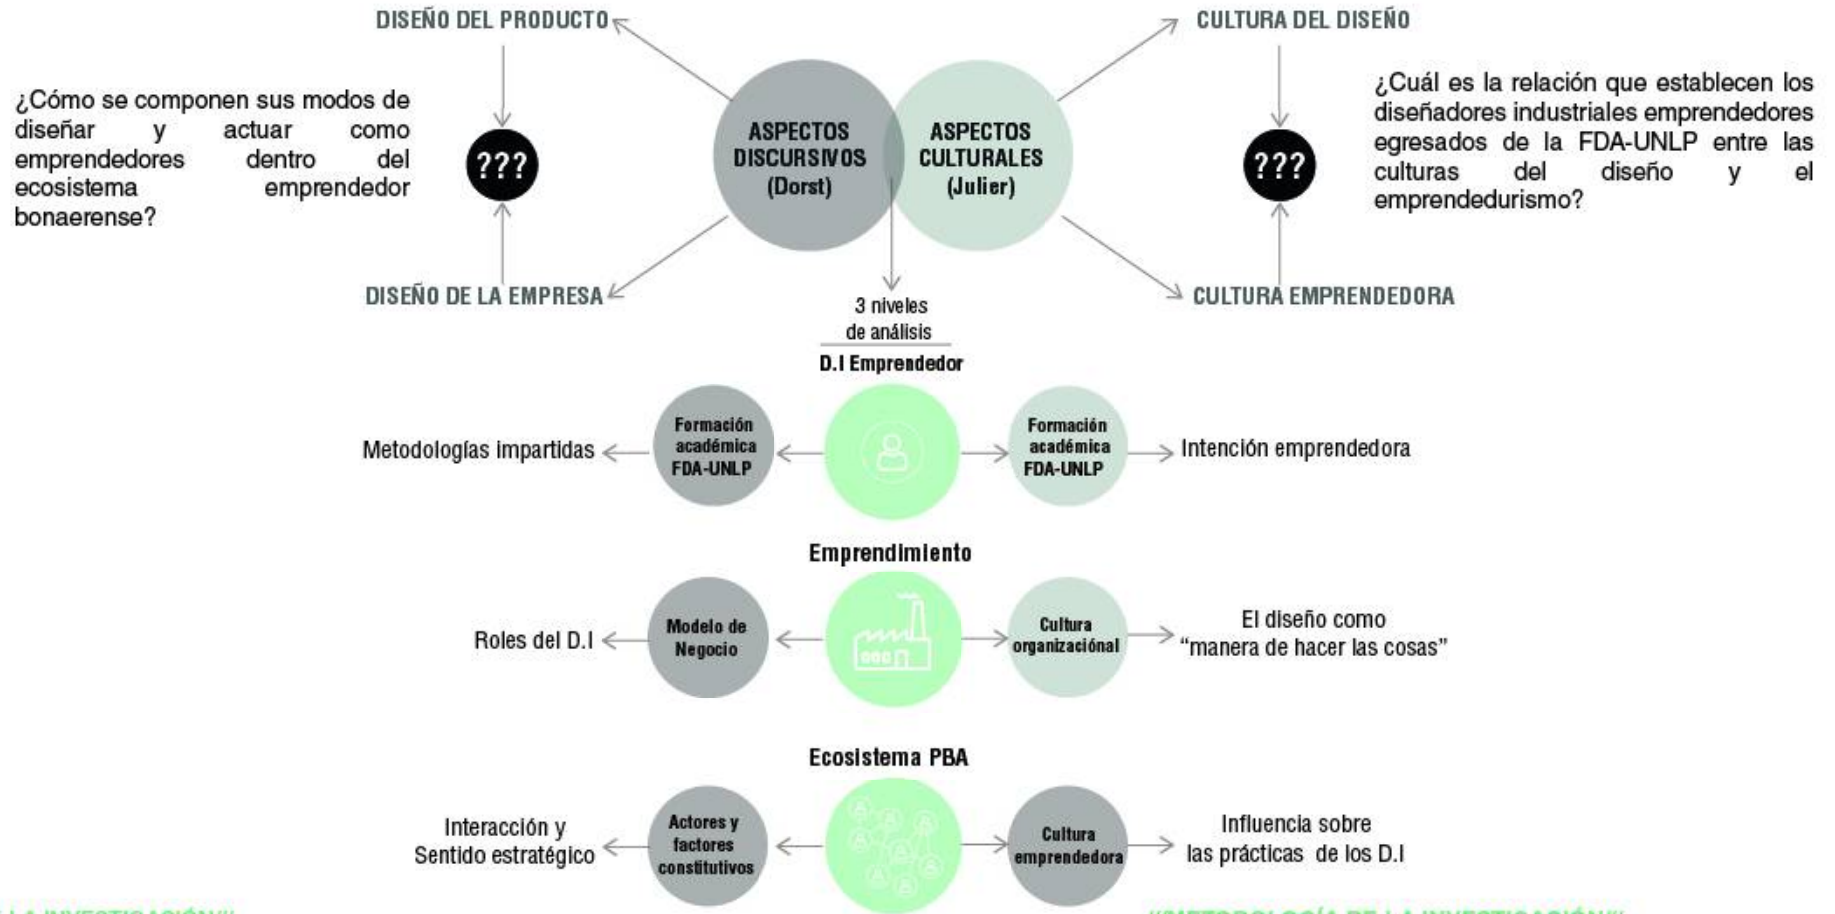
DISEÑO DEL PRODUCTO

CULTURA DEL DISEÑO

¿Cómo se componen sus modos de diseñar y actuar como emprendedores dentro del ecosistema emprendedor bonaerense?

???

ASPECTOS DISCURSIVOS (Dorst)

ASPECTOS CULTURALES (Julier)

???

¿Cuál es la relación que establecen los diseñadores industriales emprendedores egresados de la FDA-UNLP entre las culturas del diseño y el emprendedurismo?

DISEÑO DE LA EMPRESA

CULTURA EMPRENDEDORA

3 niveles de análisis

D.I Emprendedor

Metodologías impartidas

Formación académica FDA-UNLP

Formación académica FDA-UNLP

Intención emprendedora

Emprendimiento

Roles del D.I

Modelo de Negocio

Cultura organizacional

El diseño como "manera de hacer las cosas"

Ecosistema PBA

Interacción y Sentido estratégico

Actores y factores constitutivos

Cultura emprendedora

Influencia sobre las prácticas de los D.I

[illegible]

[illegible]